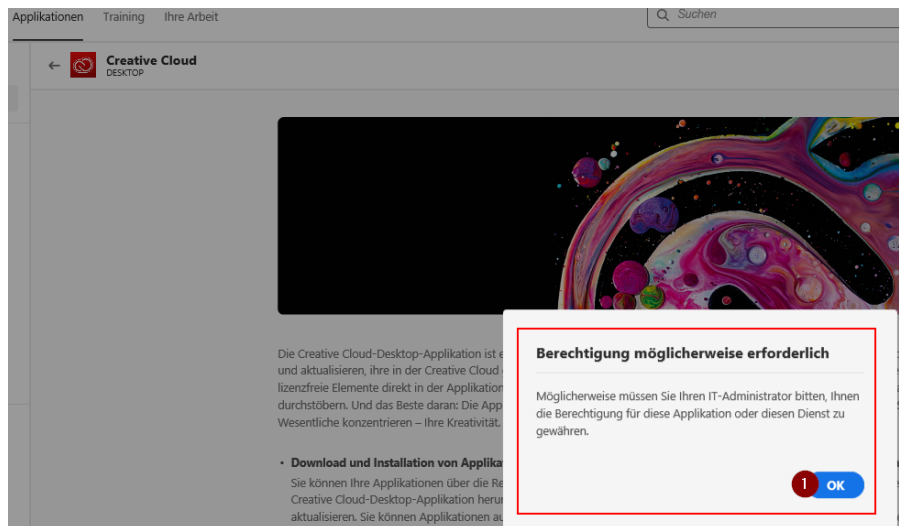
Applikationen Training Ihre Arbeit

Suchen

Creative Cloud
DESKTOP

Die Creative Cloud-Desktop-Applikation ist e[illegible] und aktualisieren, ihre in der Creative Cloud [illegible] lizenzfreie Elemente direkt in der Applikation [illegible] durchstöbern. Und das Beste daran: Die App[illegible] Wesentliche konzentrieren – Ihre Kreativität.

• Download und Installation von Applika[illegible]
Sie können Ihre Applikationen über die Re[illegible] Creative Cloud-Desktop-Applikation herun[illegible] aktualisieren. Sie können Applikationen au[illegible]

Berechtigung möglicherweise erforderlich

Möglicherweise müssen Sie Ihren IT-Administrator bitten, Ihnen die Berechtigung für diese Applikation oder diesen Dienst zu gewähren.

1

OK